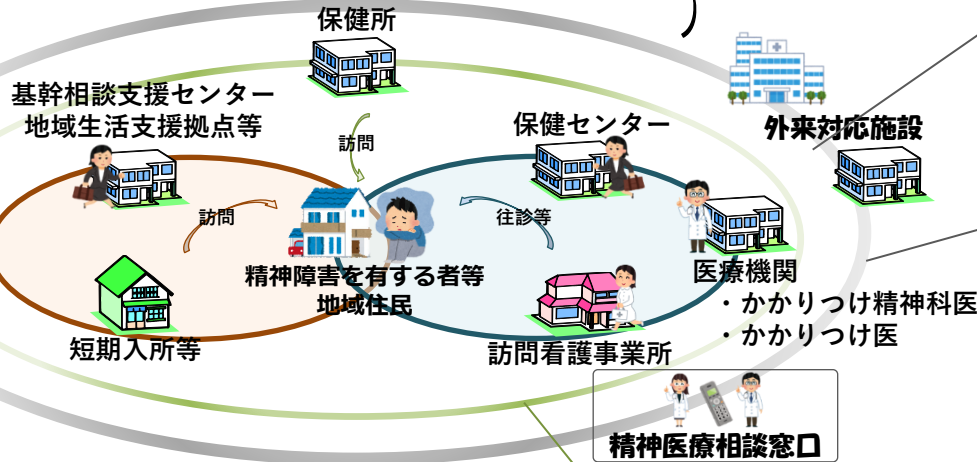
保健所

基幹相談支援センター
地域生活支援拠点等

訪問

保健センター

外来対応施設

訪問

往診等

精神障害を有する者等
地域住民

医療機関
・かかりつけ精神科医
・かかりつけ医

短期入所等

訪問看護事業所

精神医療相談窓口